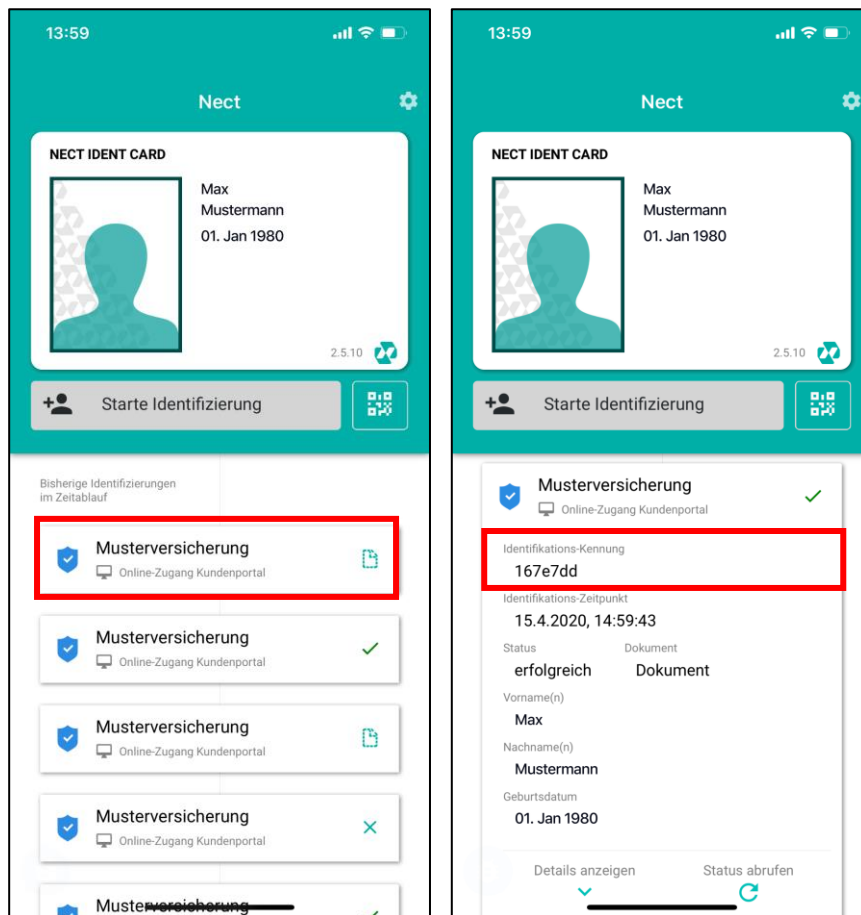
13:59

Nect

NECT IDENT CARD

Max
Mustermann
01. Jan 1980

2.5.10

Starte Identifizierung

Bisherige Identifizierungen im Zeitablauf

Musterversicherung
Online-Zugang Kundenportal

Musterversicherung
Online-Zugang Kundenportal

Musterversicherung
Online-Zugang Kundenportal

Musterversicherung
Online-Zugang Kundenportal

Musterversicherung

13:59

Nect

NECT IDENT CARD

Max
Mustermann
01. Jan 1980

2.5.10

Starte Identifizierung

Musterversicherung
Online-Zugang Kundenportal

Identifikations-Kennung
167e7dd

Identifikations-Zeitpunkt
15.4.2020, 14:59:43

Status
erfolgreich

Dokument
Dokument

Vorname(n)
Max

Nachname(n)
Mustermann

Geburtsdatum
01. Jan 1980

Details anzeigen

Status abrufen